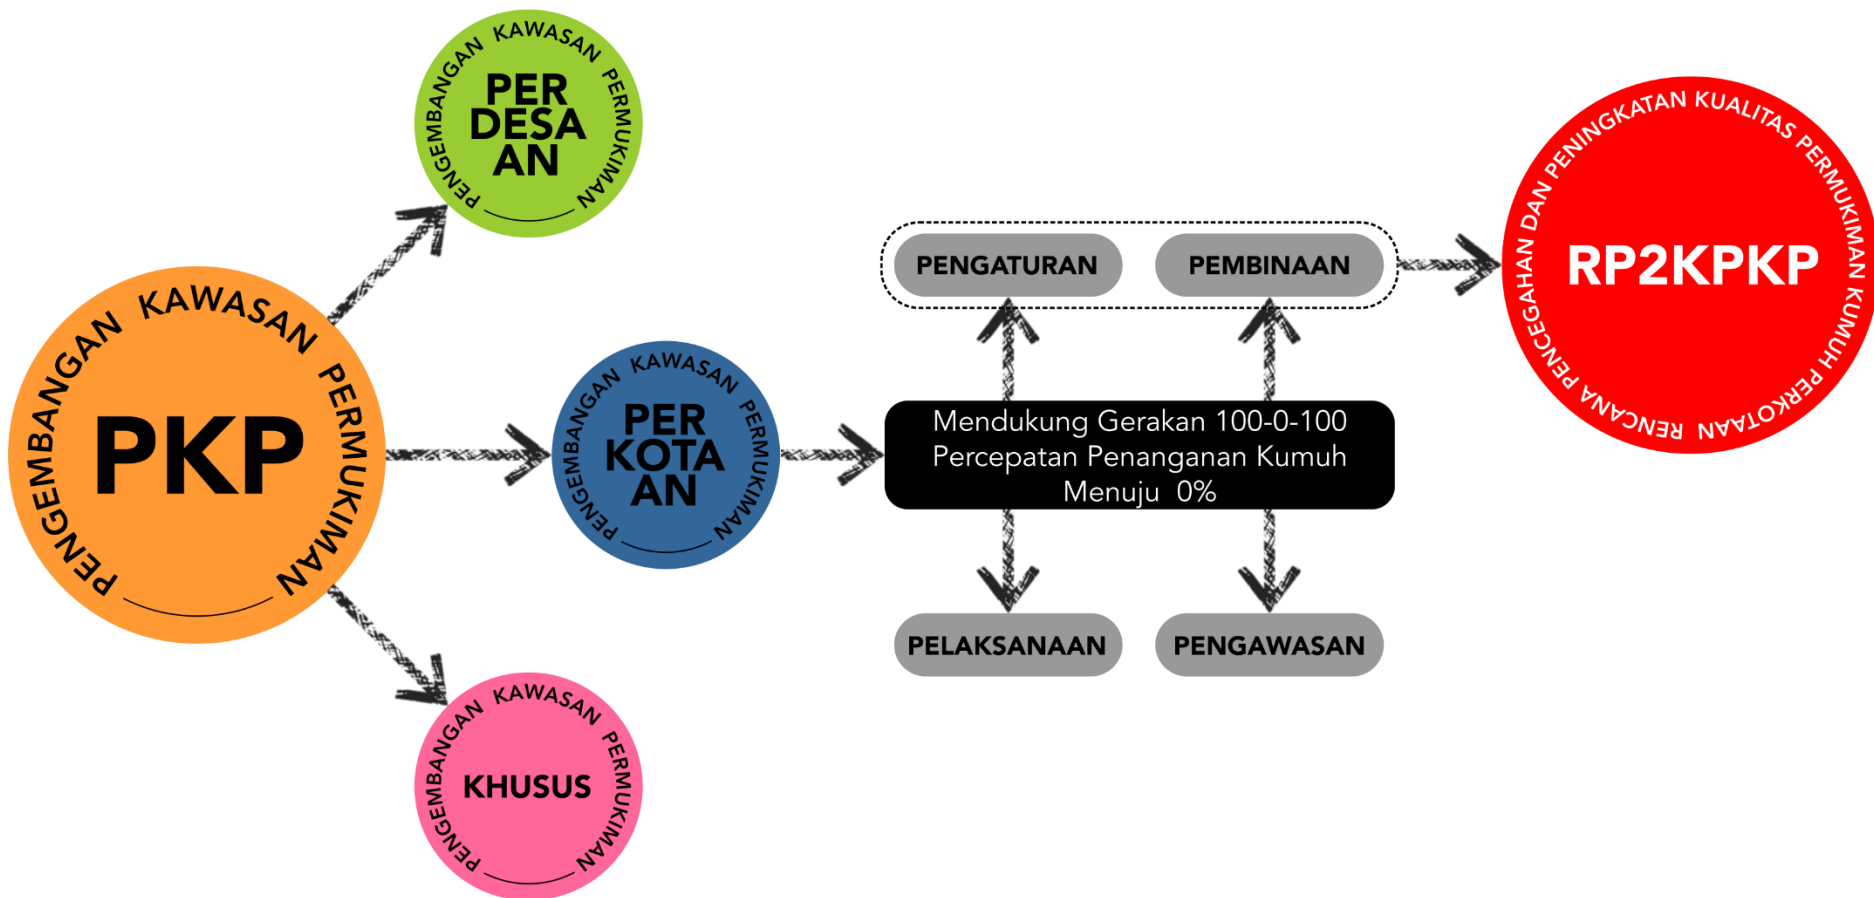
PENGEMBANGAN KAWASAN PERMUKIMAN
PKP

PENGEMBANGAN KAWASAN PERMUKIMAN
PERDESAAN

PENGEMBANGAN KAWASAN PERMUKIMAN
PERKOTAAN

PENGEMBANGAN KAWASAN PERMUKIMAN
KHUSUS

PENGATURAN
PEMBINAAN

Mendukung Gerakan 100-0-100 Percepatan Penanganan Kumuh Menuju 0%

PELAKSANAAN
PENGAWASAN

RENCANA PENCEGAHAN DAN PENINGKATAN KUALITAS PERMUKIMAN KUMUH PERKOTAAN
RP2KPKP